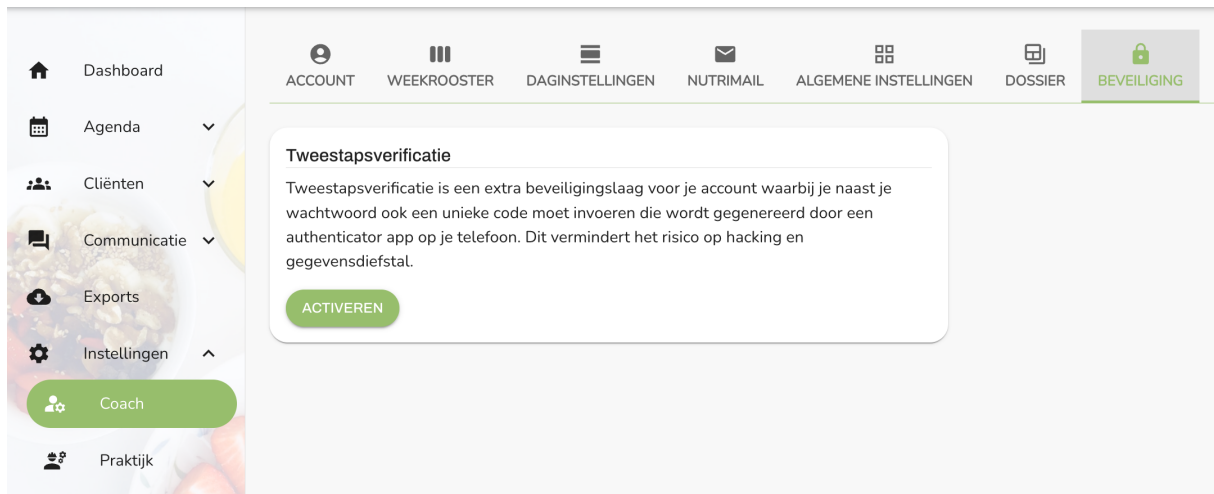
Dashboard
Agenda
Cliënten
Communicatie
Exports
Instellingen
Coach
Praktijk

ACCOUNT
WEEKROOSTER
DAGINSTELLINGEN
NUTRIMAIL
ALGEMENE INSTELLINGEN
DOSSIER
BEVEILIGING

Tweestapsverificatie

Tweestapsverificatie is een extra beveiligingslaag voor je account waarbij je naast je wachtwoord ook een unieke code moet invoeren die wordt gegenereerd door een authenticator app op je telefoon. Dit vermindert het risico op hacking en gegevensdiefstal.

ACTIVEREN